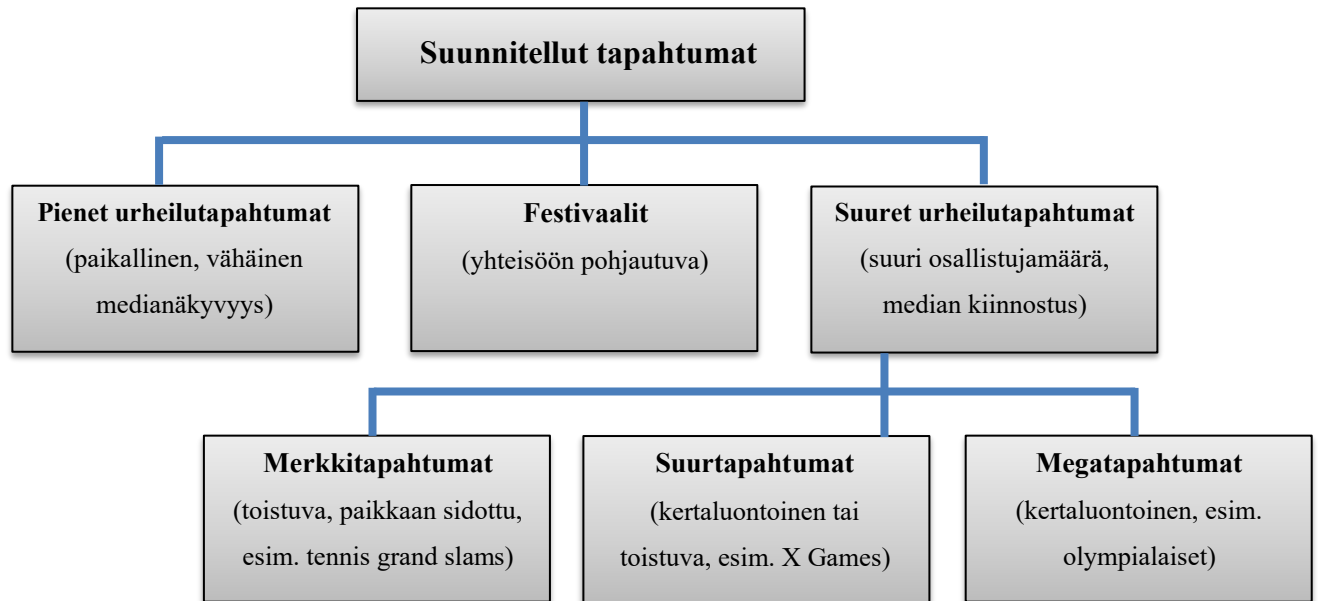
Suunnitellut tapahtumat

Pienet urheilutapahtumat
(paikallinen, vähäinen medianäkyvyys)

Festivaalit
(yhteisöön pohjautuva)

Suuret urheilutapahtumat
(suuri osallistujamäärä, median kiinnostus)

Merkkitapahtumat
(toistuva, paikkaan sidottu, esim. tennis grand slams)

Suurtapahtumat
(kertaluontoinen tai toistuva, esim. X Games)

Megatapahtumat
(kertaluontoinen, esim. olympialaiset)